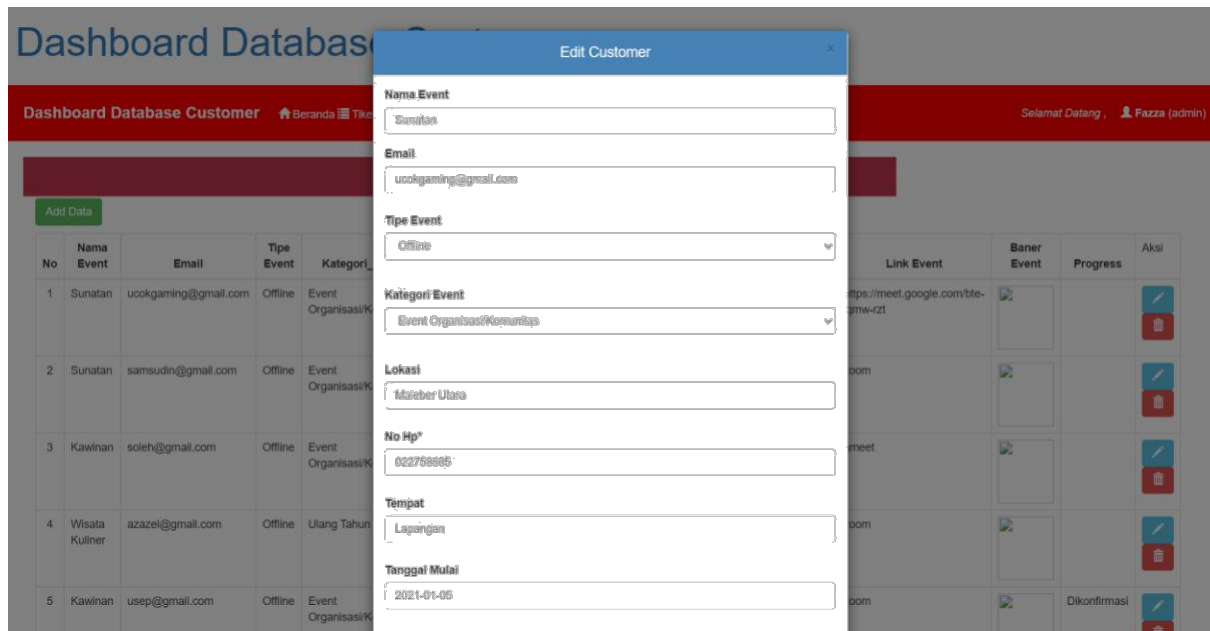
Dashboard Databas

Dashboard Database Customer Beranda Tike

Selamat Datang, Fazza (admin)

Add Data

| No | Nama Event | Email | Tipe Event | Kategori_ | | Link Event | Baner Event | Progress | Aksi |
|---|---|---|---|---|---|---|---|---|---|
| 1 | Sunatan | ucokgaming@gmail.com | Offline | Event Organisasi/K | | ttps://meet.google.com/bte-pmw-rzt | | | |
| 2 | Sunatan | samsudin@gmail.com | Offline | Event Organisasi/K | | oom | | | |
| 3 | Kawinan | soleh@gmail.com | Offline | Event Organisasi/K | | meet | | | |
| 4 | Wisata Kuliner | azazel@gmail.com | Offline | Ulang Tahun | | oom | | | |
| 5 | Kawinan | usep@gmail.com | Offline | Event Organisasi/K | | oom | | Dikonfirmasi | |

Edit Customer

×

Nama Event
Sunatan

Email
ucokgaming@gmail.com

Tipe Event
Offline

Kategori Event
Event Organisasi/Komunitas

Lokasi
Maleber Utara

No Hp*
022758885

Tempat
Lapangan

Tanggal Mulai
2021-01-05